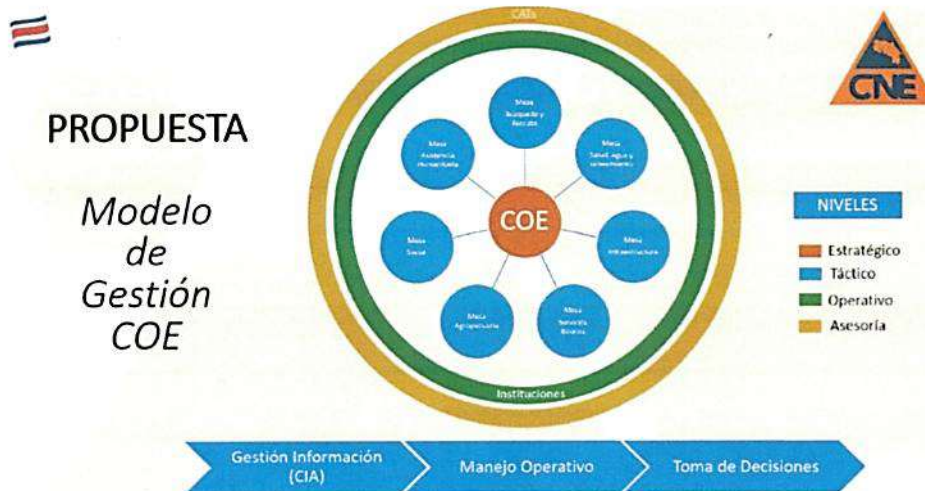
CATs

CNE

PROPUESTA

Modelo de Gestión COE

Mesa Búsqueda y Rescate

Mesa Salud, agua y saneamiento

Mesa Asistencia Humanitaria

COE

Mesa Social

Mesa Infraestructura

Mesa Agropecuaria

Mesa Servicios Básicos

Instituciones

NIVELES

Estratégico

Táctico

Operativo

Asesoría

Gestión Información (CIA)

Manejo Operativo

Toma de Decisiones